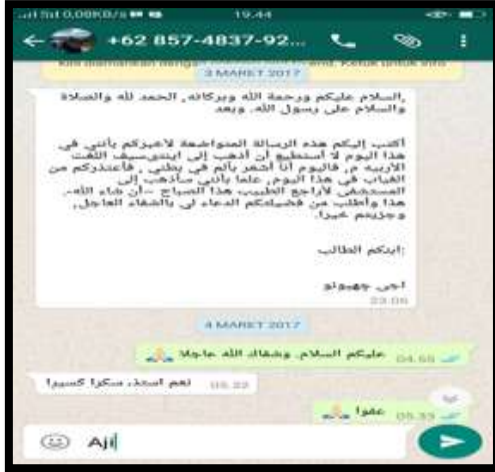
0,08KB/s 19.44

+62 857-4837-92...

Kini diamankan dengan enkripsi end-to-end. Ketuk untuk info

3 MARET 2017

السلام عليكم ورحمة الله وبركاته. الحمد لله والصلاة والسلام على رسول الله. وبعد

أكتب إليكم هذه الرسالة المتواضعة لأخبركم بأنني في هذا اليوم لا أستطيع أن أذهب إلى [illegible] الاربعة م. فاليوم أنا أشعر بألم في بطني. فأعتذركم من الغياب في هذا اليوم. علما بأنني سأذهب إلى المستشفى لأراجع الطبيب هذا الصباح -إن شاء الله-. هذا وأطلب من فضيلتكم الدعاء لي بالشفاء العاجل. وجزيتم خيرا.

:ابنكم الطالب

اجي جهيونو

23.06

4 MARET 2017

عليكم السلام، وشفاك الله عاجلا 04.55

نعم استذ. شكرا كثيرا 05.32

عفوا 05.33

Aji